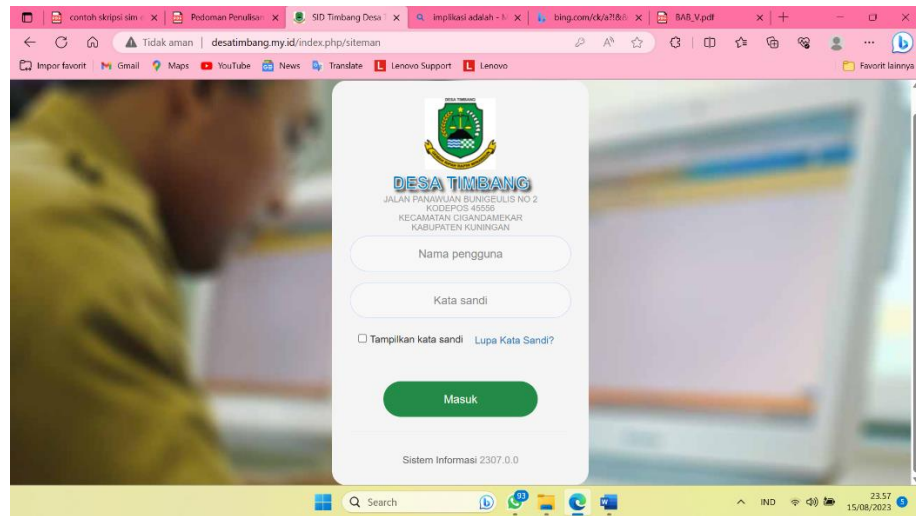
contoh skripsi sim × | Pedoman Penulisan × | SID Timbang Desa × | implikasi adalah - × | bing.com/ck/a?!&& × | BAB_V.pdf ×

Tidak aman | desatimbang.my.id/index.php/siteman

Impor favorit | Gmail | Maps | YouTube | News | Translate | Lenovo Support | Lenovo | Favorit lainnya

DESA TIMBANG

DESA TIMBANG
JALAN PANAWUAN BUNIGEULIS NO 2
KODEPOS 45556
KECAMATAN CIGANDAMEKAR
KABUPATEN KUNINGAN

Nama pengguna

Kata sandi

Tampilkan kata sandi Lupa Kata Sandi?

Masuk

Sistem Informasi 2307.0.0

Search

93

IND

23.57
15/08/2023